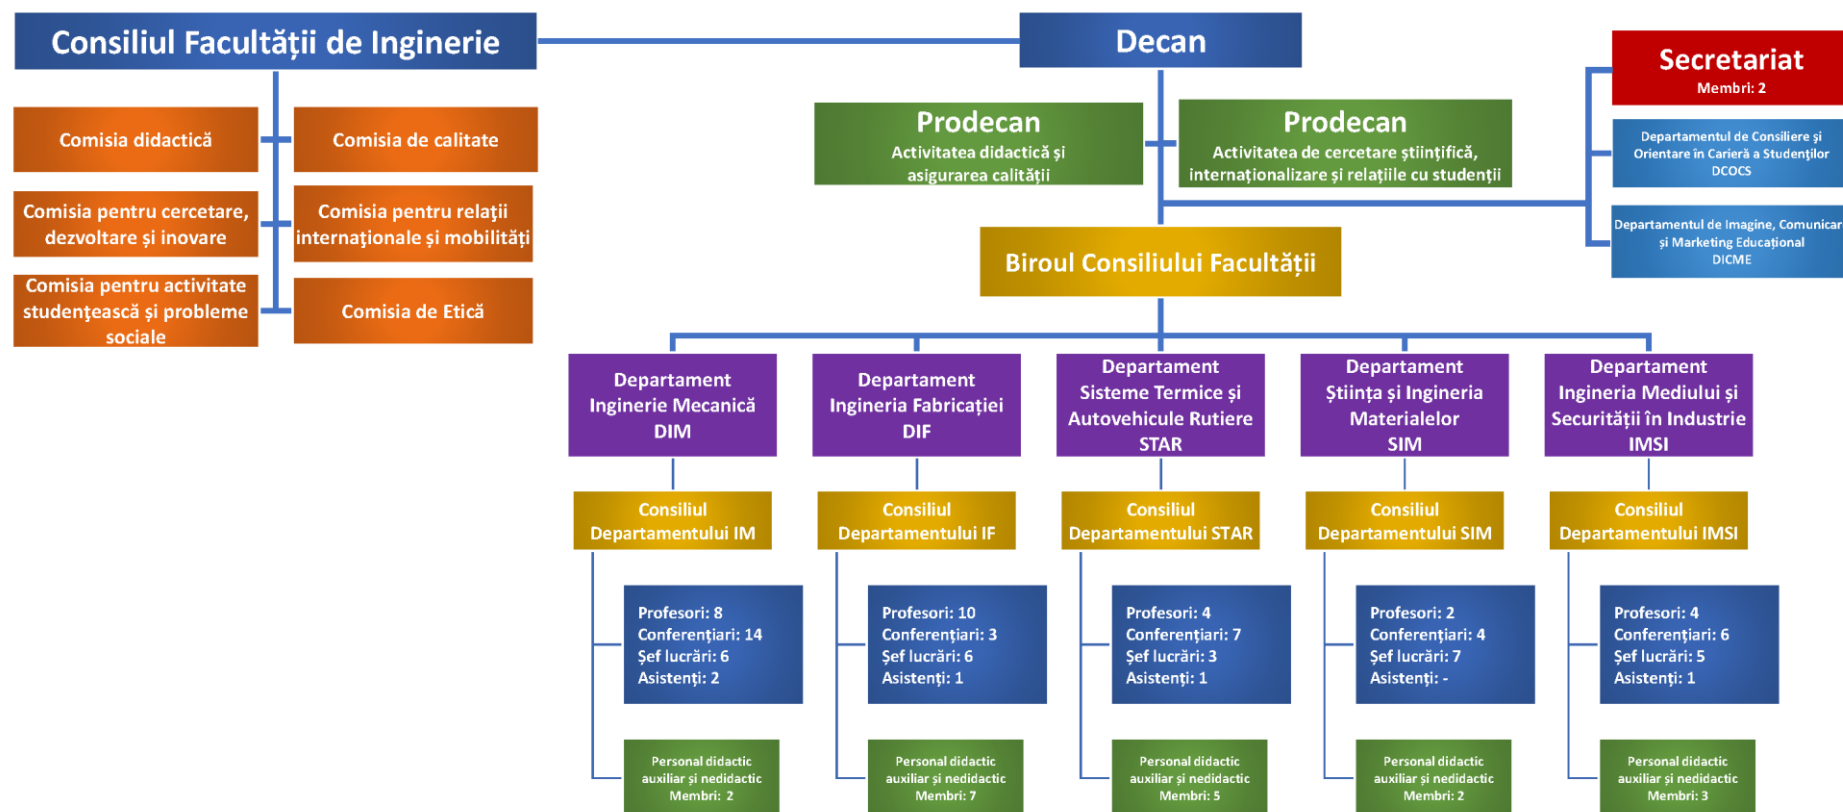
Consiliul Facultății de Inginerie

Decan

Secretariat
Membri: 2

Comisia didactică

Comisia de calitate

Comisia pentru cercetare, dezvoltare și inovare

Comisia pentru relații internaționale și mobilități

Comisia pentru activitate studențească și probleme sociale

Comisia de Etică

Prodecan
Activitatea didactică și asigurarea calității

Prodecan
Activitatea de cercetare științifică, internaționalizare și relațiile cu studenții

Departamentul de Consiliere și Orientare in Carieră a Studenților
DCOCS

Departamentul de Imagine, Comunicar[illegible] și Marketing Educațional
DICME

Biroul Consiliului Facultății

Departament
Inginerie Mecanică
DIM

Departament
Ingineria Fabricației
DIF

Departament
Sisteme Termice și Autovehicule Rutiere
STAR

Departament
Știința și Ingineria Materialelor
SIM

Departament
Ingineria Mediului și Securității în Industrie
IMSI

Consiliul Departamentului IM

Consiliul Departamentului IF

Consiliul Departamentului STAR

Consiliul Departamentului SIM

Consiliul Departamentului IMSI

Profesori: 8
Conferențiari: 14
Șef lucrări: 6
Asistenți: 2

Profesori: 10
Conferențiari: 3
Șef lucrări: 6
Asistenți: 1

Profesori: 4
Conferențiari: 7
Șef lucrări: 3
Asistenți: 1

Profesori: 2
Conferențiari: 4
Șef lucrări: 7
Asistenți: -

Profesori: 4
Conferențiari: 6
Șef lucrări: 5
Asistenți: 1

Personal didactic auxiliar și nedidactic
Membri: 2

Personal didactic auxiliar și nedidactic
Membri: 7

Personal didactic auxiliar și nedidactic
Membri: 5

Personal didactic auxiliar și nedidactic
Membri: 2

Personal didactic auxiliar și nedidactic
Membri: 3